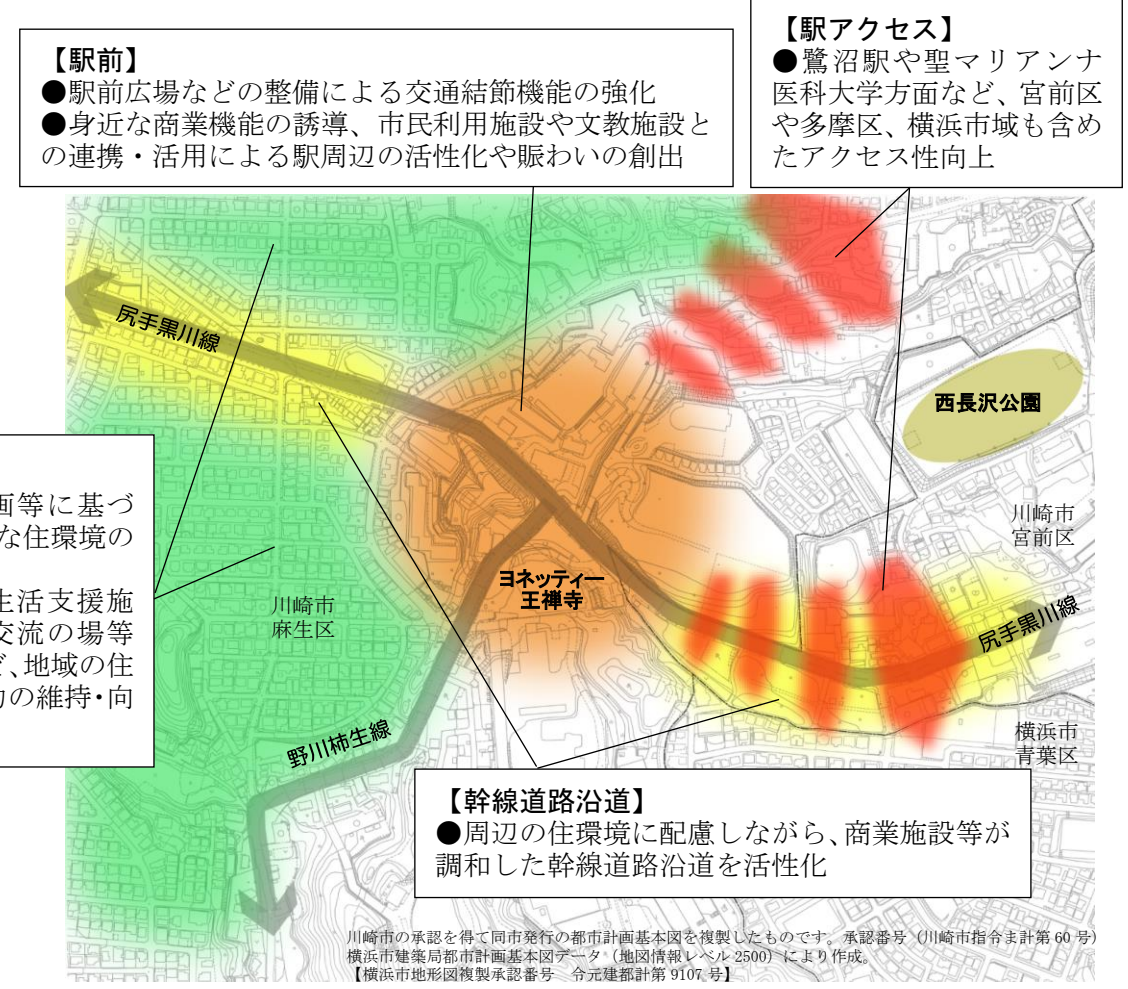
【駅前】
●駅前広場などの整備による交通結節機能の強化
●身近な商業機能の誘導、市民利用施設や文教施設との連携・活用による駅周辺の活性化や賑わいの創出

【駅アクセス】
●鷺沼駅や聖マリアンナ医科大学方面など、宮前区や多摩区、横浜市域も含めたアクセス性向上

尻手黒川線

西長沢公園

画等に基づ
な住環境の

生活支援施
交流の場等
ど、地域の住
力の維持・向

川崎市
宮前区

ヨネッティー
王禅寺

川崎市
麻生区

尻手黒川線

横浜市
青葉区

野川柿生線

【幹線道路沿道】
●周辺の住環境に配慮しながら、商業施設等が調和した幹線道路沿道を活性化

川崎市の承認を得て同市発行の都市計画基本図を複製したものです。承認番号（川崎市指令ま計第 60 号）
横浜市建築局都市計画基本図データ（地図情報レベル 2500）により作成。
【横浜市地形図複製承認番号　令元建都計第 9107 号】